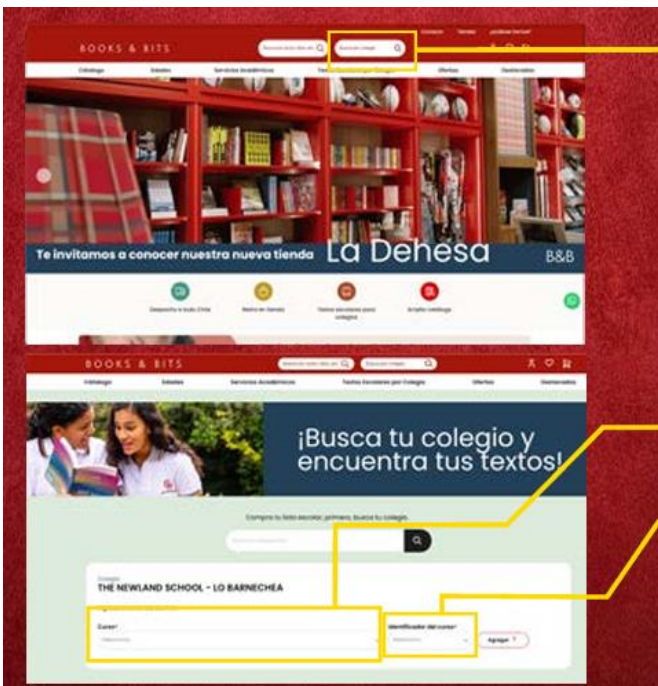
BOOKS & BITS

Contacto Tiendas ¿Quieres tienda?

Catálogo Edades Servicios Académicos Textos Escolares por Colegio Ofertas Destacados

Te invitamos a conocer nuestra nueva tienda La Dehesa

B&B

Despacho a todo Chile

Retiro en tienda

Textos escolares para colegios

Arriendo catálogo

BOOKS & BITS

Catálogo Edades Servicios Académicos Textos Escolares por Colegio Ofertas Destacados

¡Busca tu colegio y encuentra tus textos!

Compra tu lista escolar, primero, busca tu colegio.

Colegio
THE NEWLAND SCHOOL - LO BARNECHEA

Curso*
Seleccione

Identificador del curso*
Seleccione

Agregar